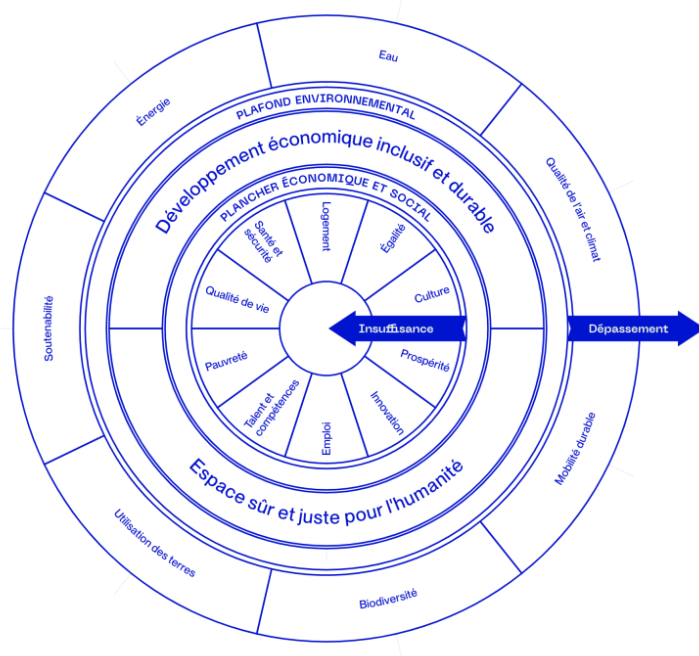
Eau

Qualité de l'air et climat

Mobilité durable

Biodiversité

Utilisation des terres

Soutenabilité

Énergie

PLAFOND ENVIRONNEMENTAL

Développement économique inclusif et durable

PLANCHER ÉCONOMIQUE ET SOCIAL

Logement

Égalité

Culture

Prospérité

Innovation

Emploi

Talent et compétences

Pauvreté

Qualité de vie

Santé et sécurité

Insuffisance

Dépassement

Espace sûr et juste pour l'humanité